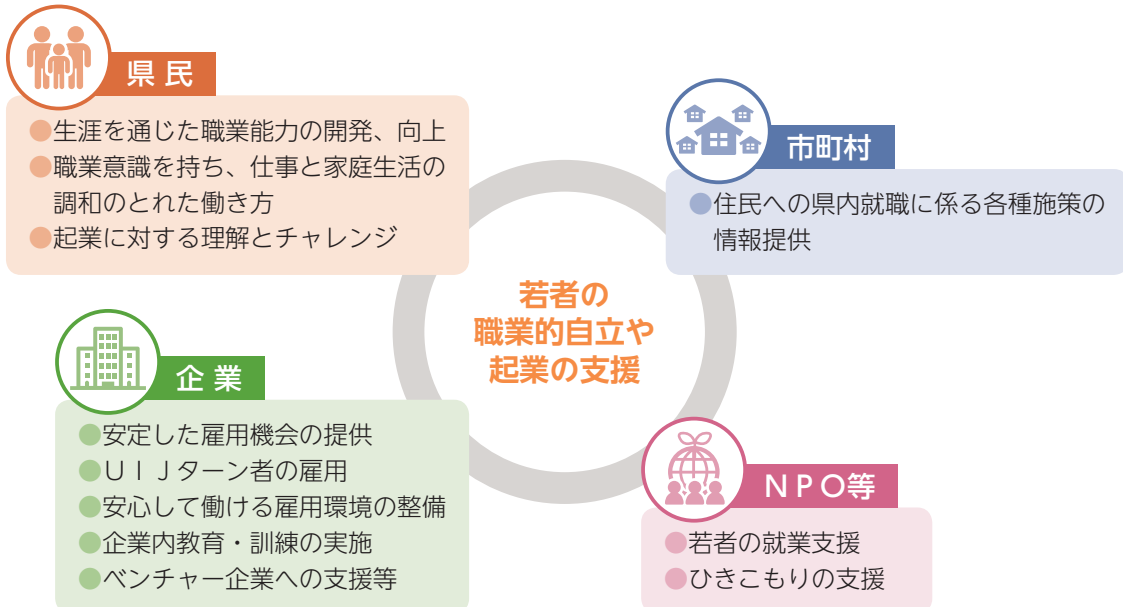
県民

生涯を通じた職業能力の開発、向上
職業意識を持ち、仕事と家庭生活の調和のとれた働き方
起業に対する理解とチャレンジ

市町村

住民への県内就職に係る各種施策の情報提供

若者の
職業的自立や
起業の支援

企業

安定した雇用機会の提供
ＵＩＪターン者の雇用
安心して働ける雇用環境の整備
企業内教育・訓練の実施
ベンチャー企業への支援等

ＮＰＯ等

若者の就業支援
ひきこもりの支援